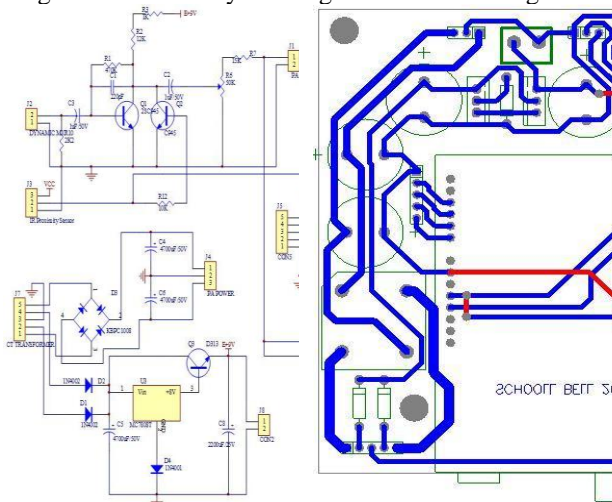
R3
1K
E+9V
R2
22K
R1
C1
2SC945
C2
1uF 50V
R7
R6
33K
J1
J2
DYNAMIC MODE
C3
1uF 50V
Q1
Q2
C945
J3
VCC
IR Proximity Sensor
R12
10K
J5
CON3
C4
4700uF 50V
J4
DC POWER
J7
CT TRANSFORMER
D8
KBPC1008
C6
4700uF 50V
Q3
D813
E+9V
1N4002
D2
D1
1N4002
U1
Vin
+9V
MC7809
C5
4700uF 50V
C8
2200uF 25V
J8
CON2
D4
1N4001
SCHOOL BELL